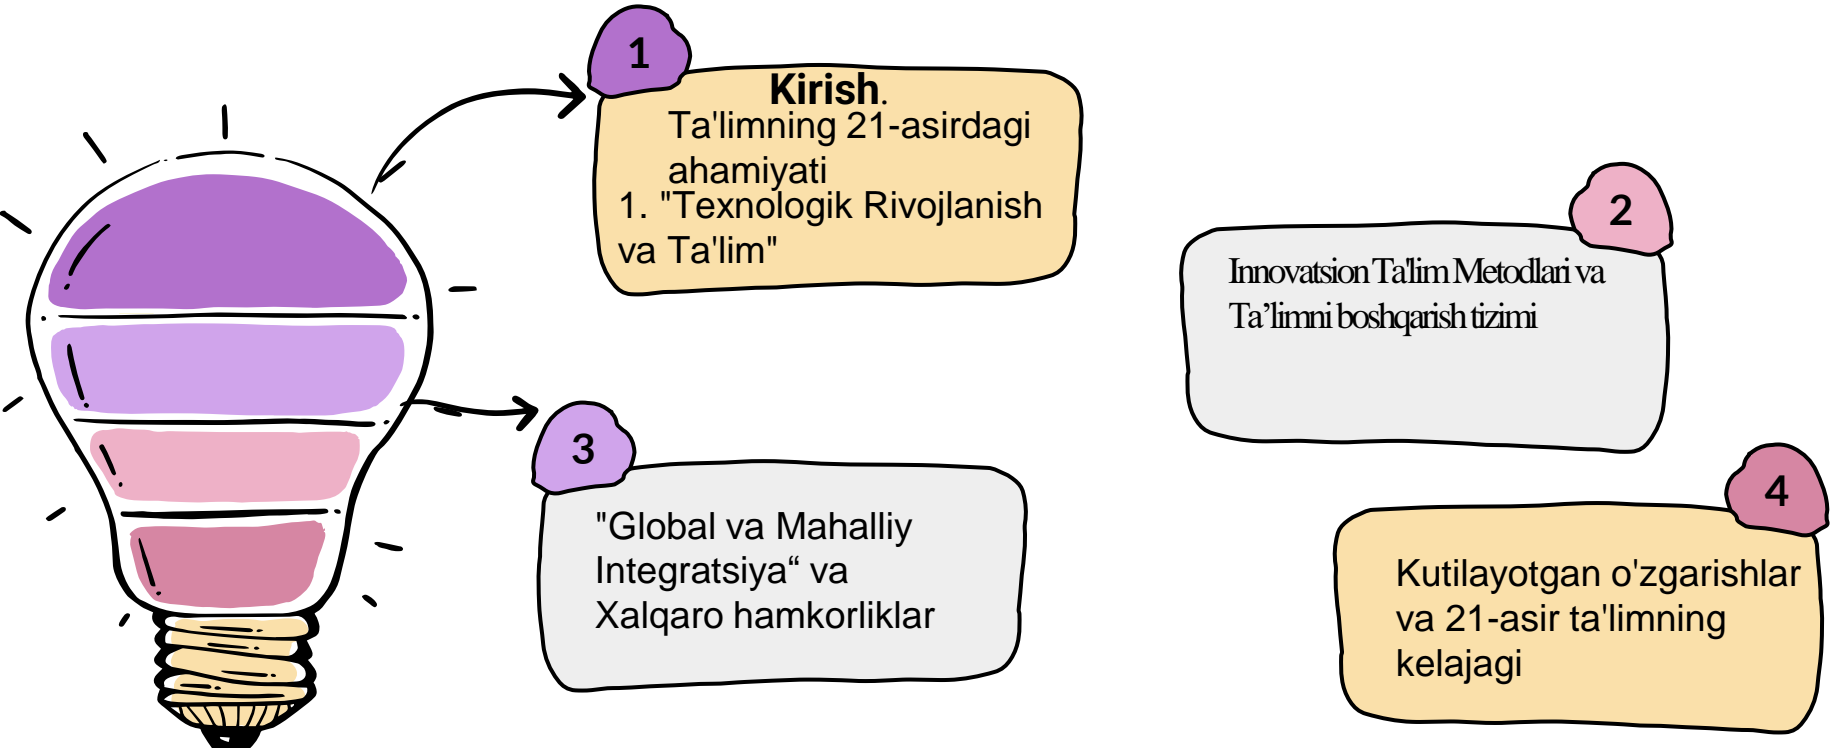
1

Kirish.
Ta'limning 21-asirdagi ahamiyati
1. "Texnologik Rivojlanish va Ta'lim"

2

Innovatsion Ta'lim Metodlari va Ta’limni boshqarish tizimi

3

"Global va Mahalliy Integratsiya“ va Xalqaro hamkorliklar

4

Kutilayotgan o'zgarishlar va 21-asir ta'limning kelajagi